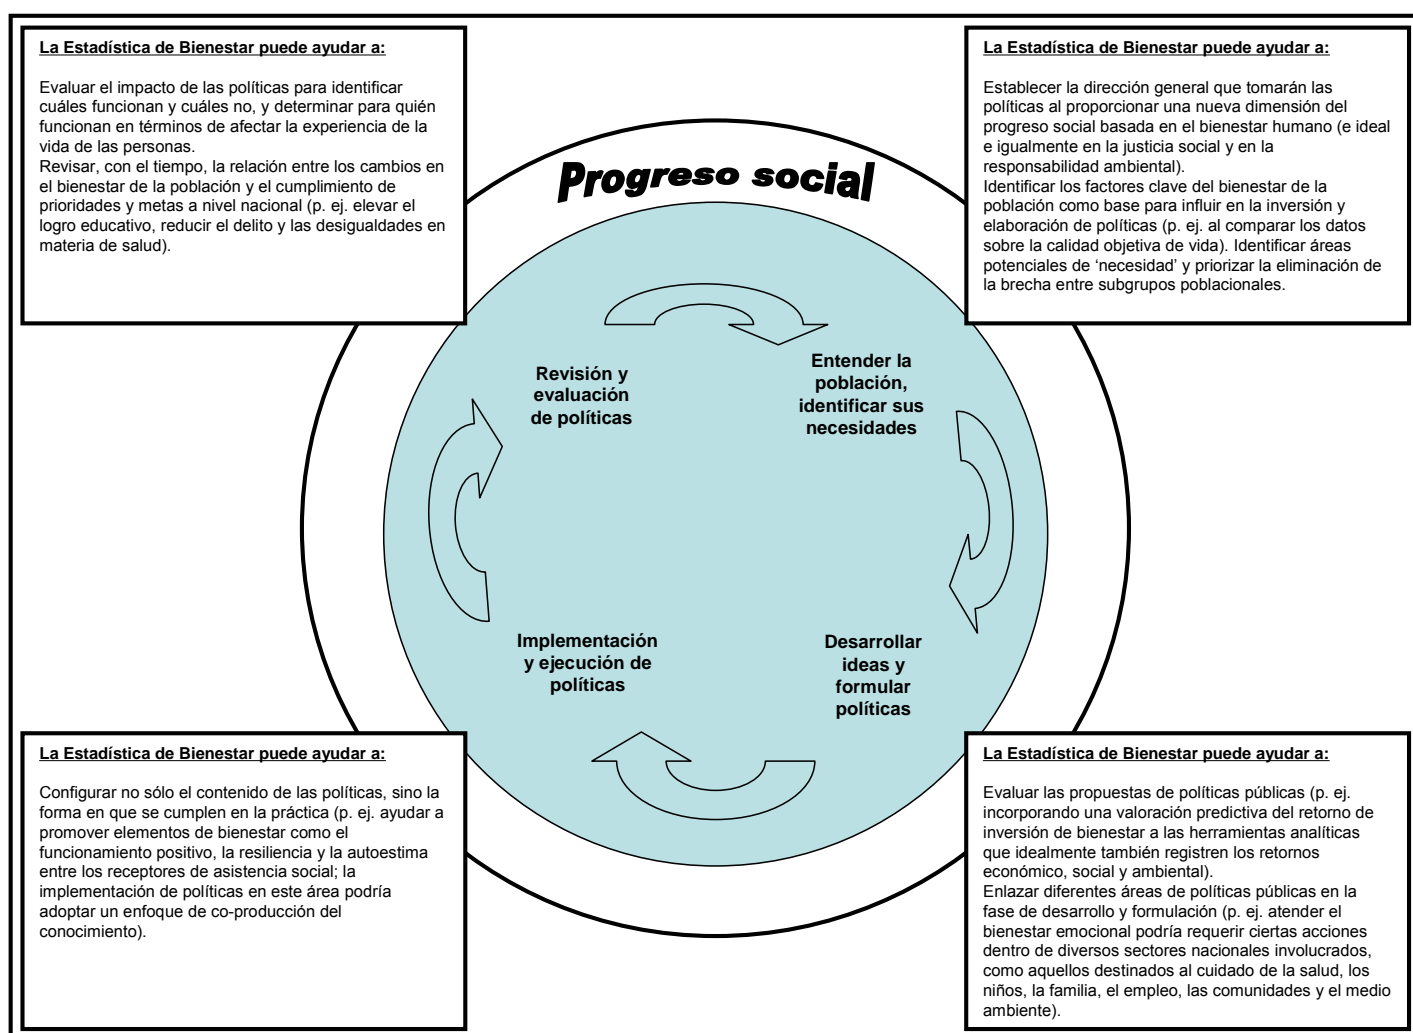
La Estadística de Bienestar puede ayudar a:

Evaluar el impacto de las políticas para identificar cuáles funcionan y cuáles no, y determinar para quién funcionan en términos de afectar la experiencia de la vida de las personas.
Revisar, con el tiempo, la relación entre los cambios en el bienestar de la población y el cumplimiento de prioridades y metas a nivel nacional (p. ej. elevar el logro educativo, reducir el delito y las desigualdades en materia de salud).

La Estadística de Bienestar puede ayudar a:

Establecer la dirección general que tomarán las políticas al proporcionar una nueva dimensión del progreso social basada en el bienestar humano (e ideal e igualmente en la justicia social y en la responsabilidad ambiental).
Identificar los factores clave del bienestar de la población como base para influir en la inversión y elaboración de políticas (p. ej. al comparar los datos sobre la calidad objetiva de vida). Identificar áreas potenciales de 'necesidad' y priorizar la eliminación de la brecha entre subgrupos poblacionales.

Progreso social

Revisión y evaluación de políticas

Entender la población, identificar sus necesidades

Implementación y ejecución de políticas

Desarrollar ideas y formular políticas

La Estadística de Bienestar puede ayudar a:

Configurar no sólo el contenido de las políticas, sino la forma en que se cumplen en la práctica (p. ej. ayudar a promover elementos de bienestar como el funcionamiento positivo, la resiliencia y la autoestima entre los receptores de asistencia social; la implementación de políticas en este área podría adoptar un enfoque de co-producción del conocimiento).

La Estadística de Bienestar puede ayudar a:

Evaluar las propuestas de políticas públicas (p. ej. incorporando una valoración predictiva del retorno de inversión de bienestar a las herramientas analíticas que idealmente también registren los retornos económico, social y ambiental).
Enlazar diferentes áreas de políticas públicas en la fase de desarrollo y formulación (p. ej. atender el bienestar emocional podría requerir ciertas acciones dentro de diversos sectores nacionales involucrados, como aquellos destinados al cuidado de la salud, los niños, la familia, el empleo, las comunidades y el medio ambiente).